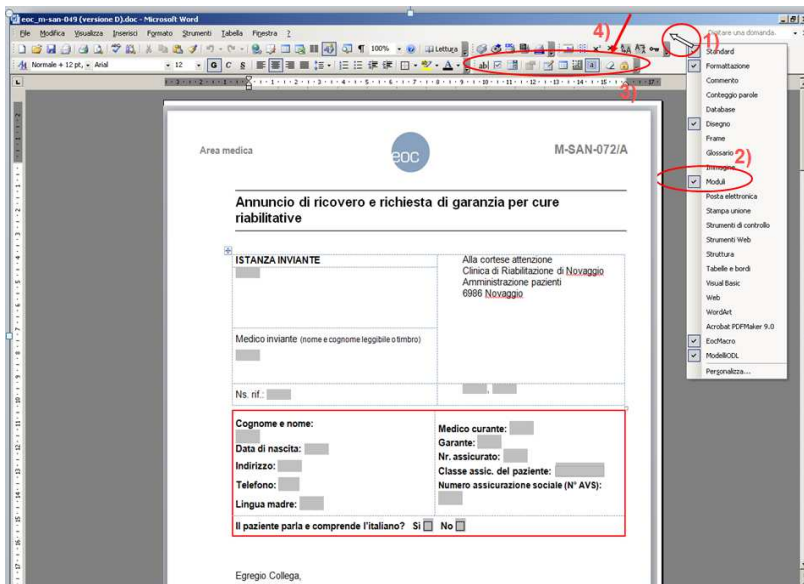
eoc_m-san-049 (versione D).doc - Microsoft Word

File Modifica Visualizza Inserisci Formato Strumenti Tabella Finestra ?

Digitare una domanda.

Normale + 12 pt, Arial 12 G C S

100% Lettura

4)

1)

3)

Standard
Formattazione
Commento
Conteggio parole
Database
Disegno
Frame
Glossario
Immagine
Moduli
Posta elettronica
Stampa unione
Strumenti di controllo
Strumenti Web
Struttura
Tabelle e bordi
Visual Basic
Web
WordArt
Acrobat PDFMaker 9.0
EocMacro
ModelliODL
Personalizza...

2)

Area medica

eoc

M-SAN-072/A

Annuncio di ricovero e richiesta di garanzia per cure riabilitative

| ISTANZA INVIANTE | Alla cortese attenzione<br>Clinica di Riabilitazione di Novaggio<br>Amministrazione pazienti<br>6986 Novaggio |
|---|---|
| Medico inviante (nome e cognome leggibile o timbro) | |
| Ns. rif.: | |

| Cognome e nome:<br>Data di nascita:<br>Indirizzo:<br>Telefono:<br>Lingua madre: | Medico curante:<br>Garante:<br>Nr. assicurato:<br>Classe assic. del paziente:<br>Numero assicurazione sociale (N° AVS): |
|---|---|
| Il paziente parla e comprende l'italiano? Si No | |

Egregio Collega,